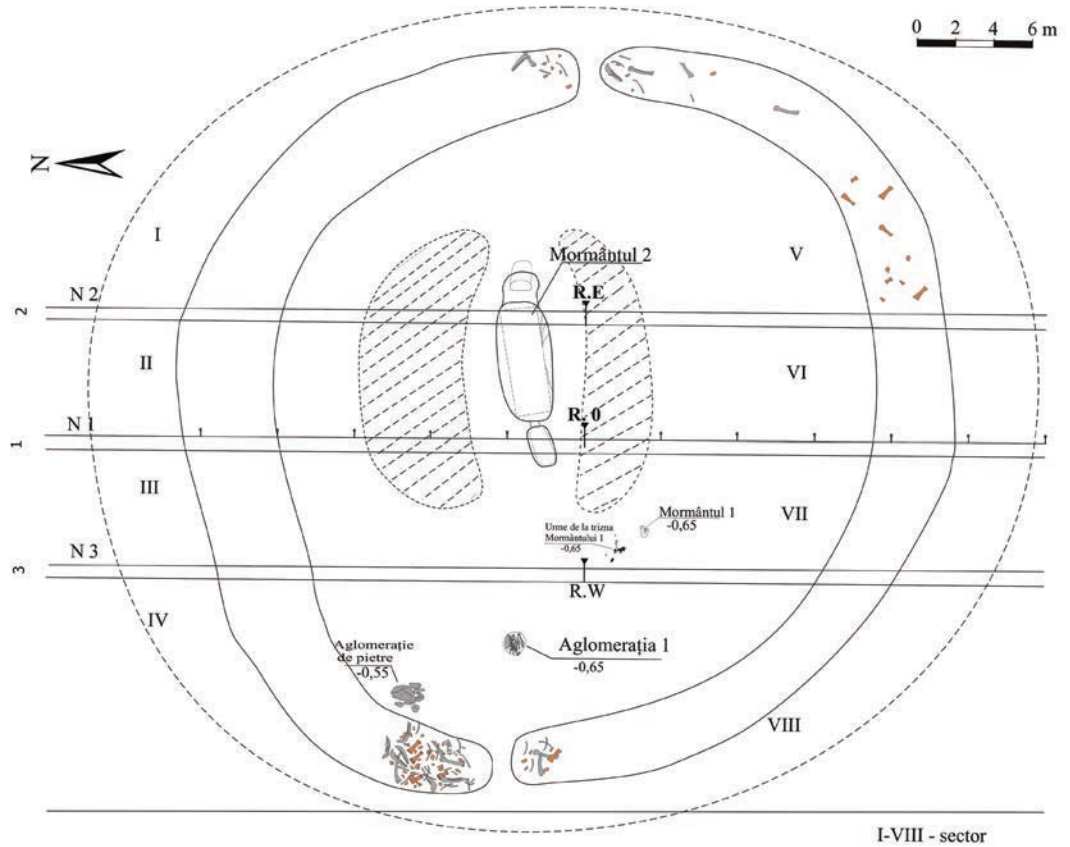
0 2 4 6 m

N

I

V

Mormântul 2

N 2

2

R.E

II

VI

R. 0

N 1

1

III

Mormântul 1
-0,65

VII

Urme de la trizna
Mormântului 1
-0,65

N 3

3

R.W

IV

Aglomerație
de pietre
-0,55

Aglomerația 1
-0,65

VIII

I-VIII - sector